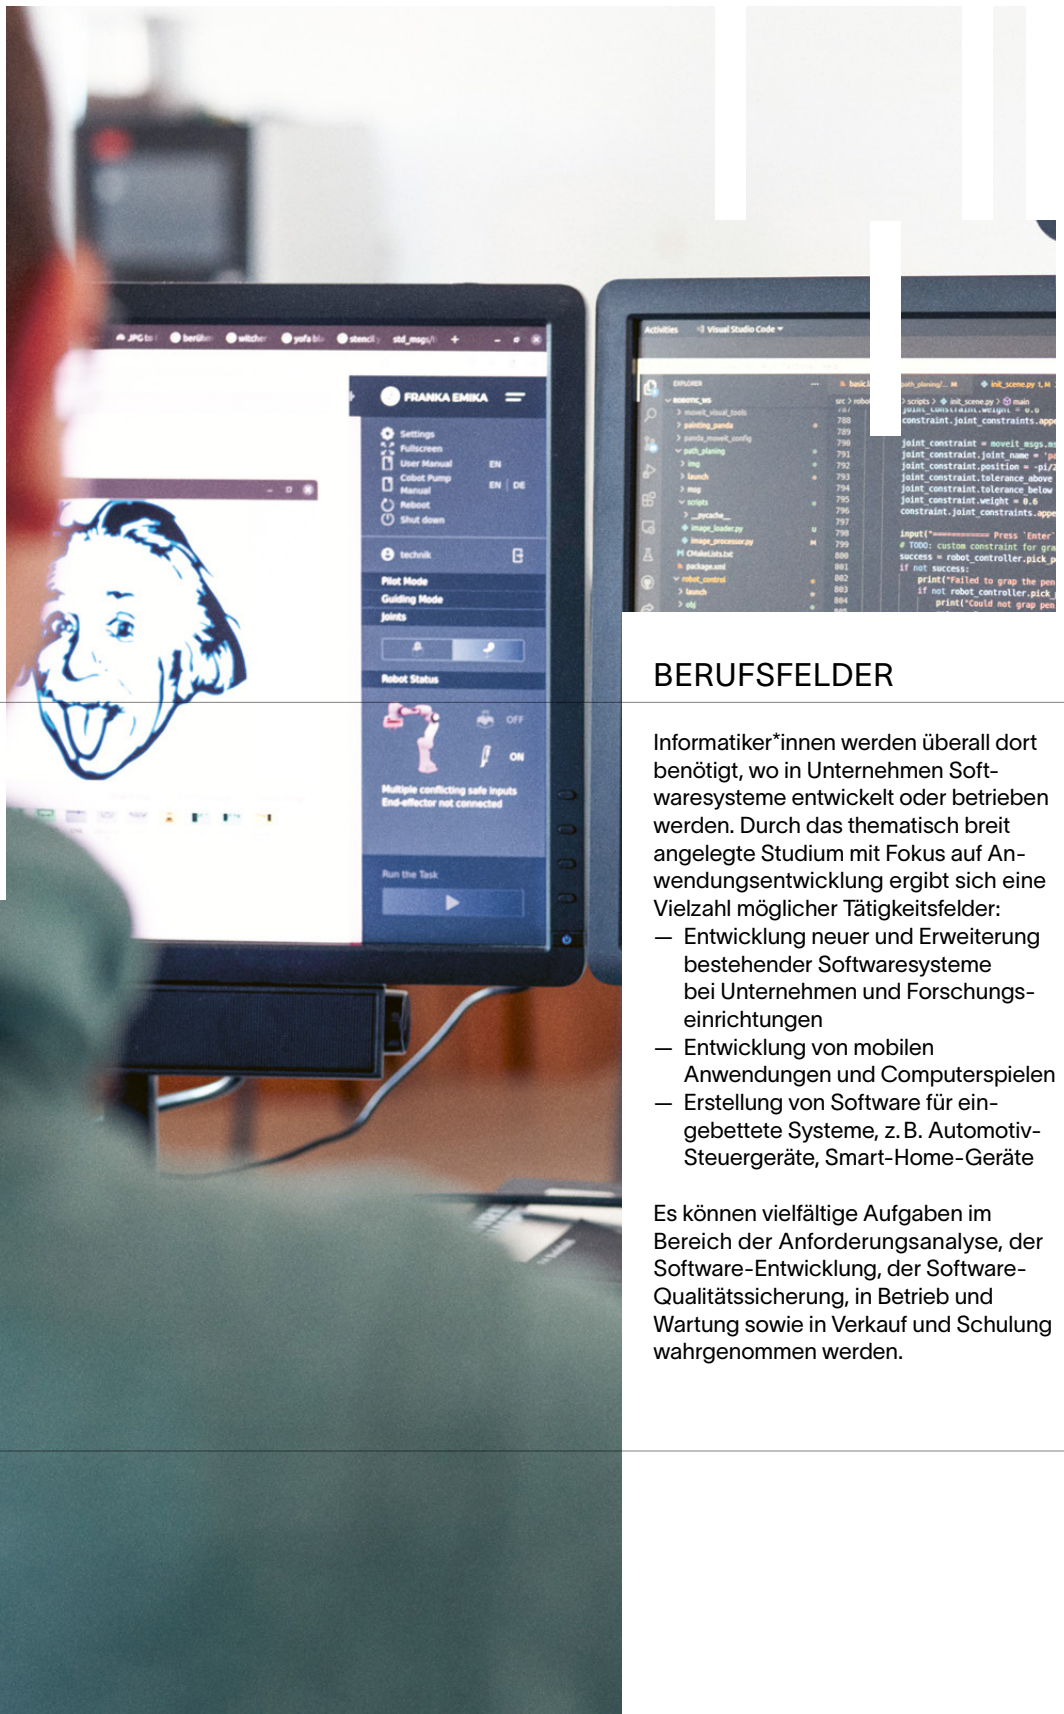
BERUFSFELDER

Informatiker*innen werden überall dort benötigt, wo in Unternehmen Softwaresysteme entwickelt oder betrieben werden. Durch das thematisch breit angelegte Studium mit Fokus auf Anwendungsentwicklung ergibt sich eine Vielzahl möglicher Tätigkeitsfelder:
— Entwicklung neuer und Erweiterung bestehender Softwaresysteme bei Unternehmen und Forschungseinrichtungen
— Entwicklung von mobilen Anwendungen und Computerspielen
— Erstellung von Software für eingebettete Systeme, z. B. Automotiv-Steuergeräte, Smart-Home-Geräte

Es können vielfältige Aufgaben im Bereich der Anforderungsanalyse, der Software-Entwicklung, der Software-Qualitätssicherung, in Betrieb und Wartung sowie in Verkauf und Schulung wahrgenommen werden.